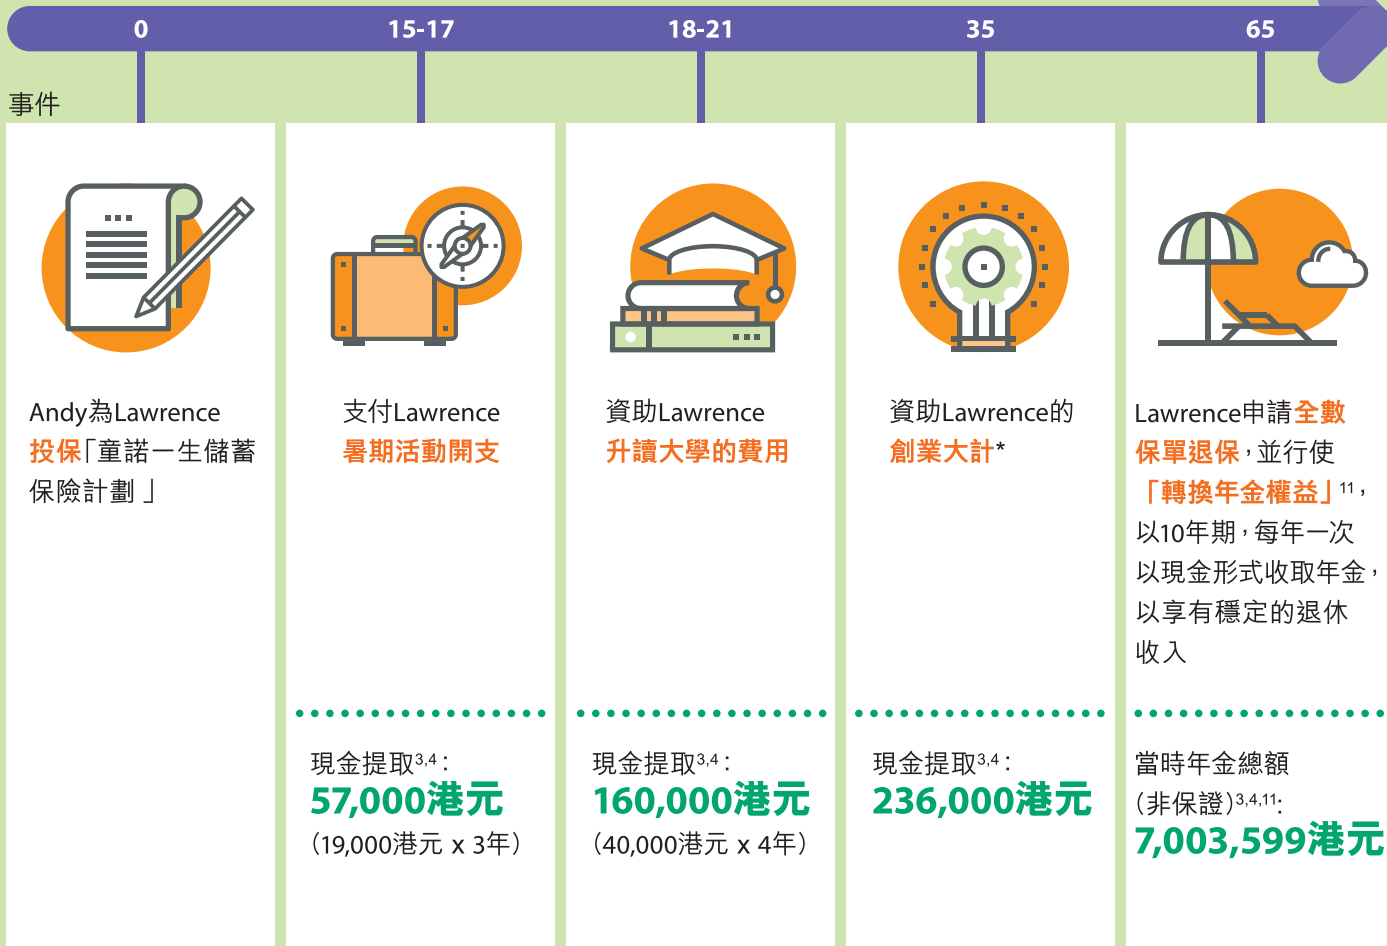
0 15-17 18-21 35 65

事件

Andy為Lawrence 投保「童諾一生儲蓄保險計劃」

支付Lawrence 暑期活動開支

現金提取$^{3,4}$：
57,000港元
（19,000港元 x 3年）

資助Lawrence 升讀大學的費用

現金提取$^{3,4}$：
160,000港元
（40,000港元 x 4年）

資助Lawrence的 創業大計*

現金提取$^{3,4}$：
236,000港元

Lawrence申請全數保單退保，並行使「轉換年金權益」$^{11}$，以10年期，每年一次以現金形式收取年金，以享有穩定的退休收入

當時年金總額（非保證）$^{3,4,11}$:
7,003,599港元